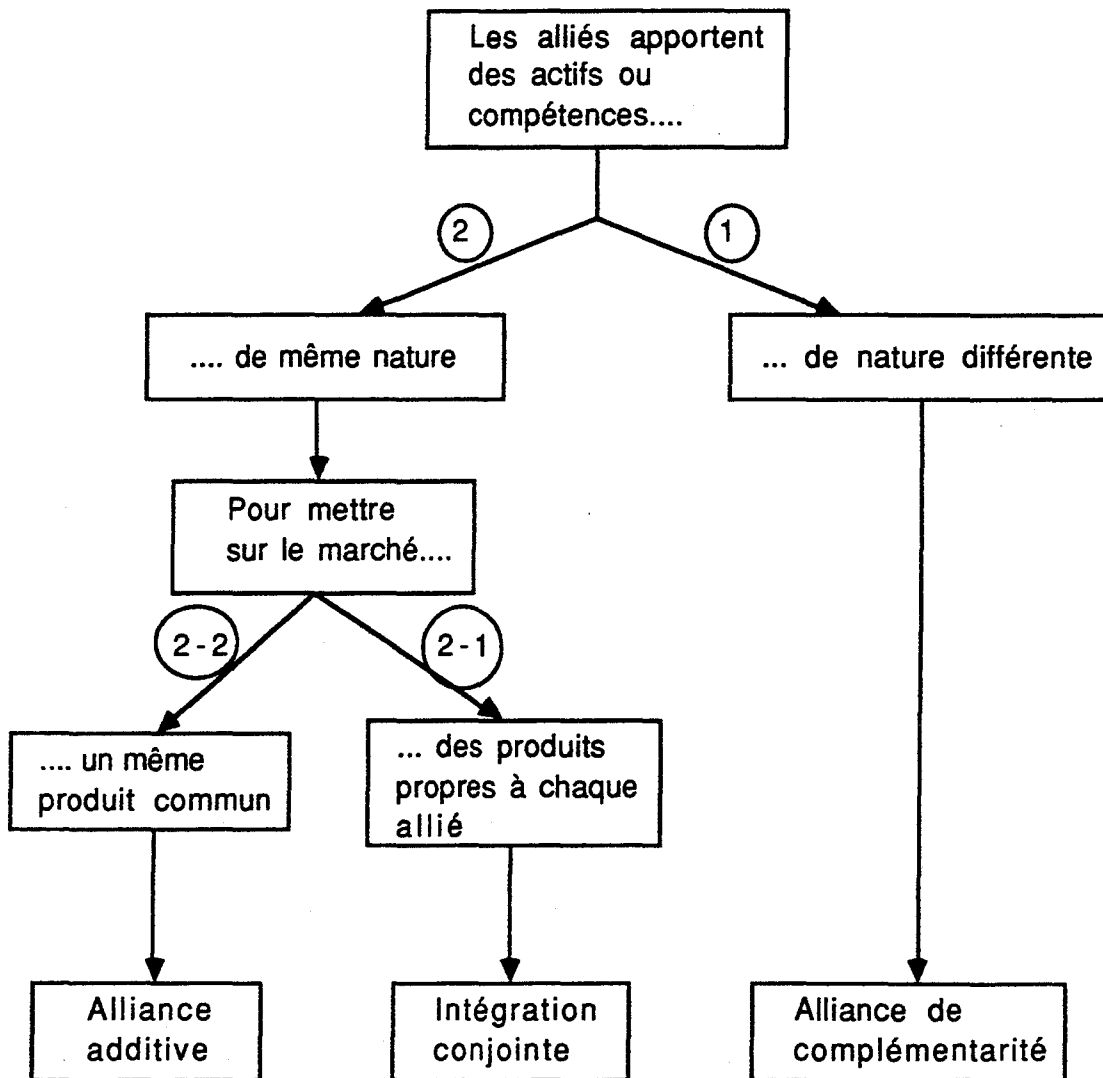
Les alliés apportent des actifs ou compétences....

2

1

.... de même nature

... de nature différente

Pour mettre sur le marché....

2 - 2

2 - 1

.... un même produit commun

... des produits propres à chaque allié

Alliance additive

Intégration conjointe

Alliance de complémentarité